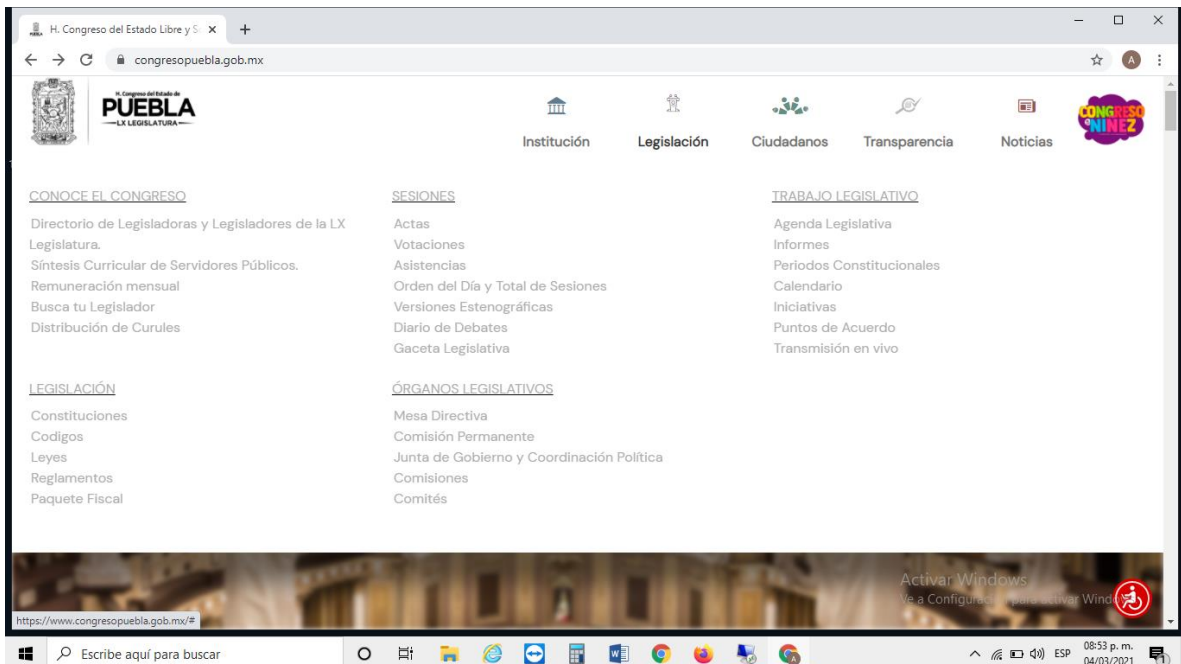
H. Congreso del Estado Libre y S ×
+
congresopuebla.gob.mx

H. Congreso del Estado de
PUEBLA
LX LEGISLATURA

Institución
Legislación
Ciudadanos
Transparencia
Noticias

CONGRESO NIÑEZ

CONOCE EL CONGRESO
Directorio de Legisladoras y Legisladores de la LX Legislatura.
Síntesis Curricular de Servidores Públicos.
Remuneración mensual
Busca tu Legislador
Distribución de Curules

SESIONES
Actas
Votaciones
Asistencias
Orden del Día y Total de Sesiones
Versiones Estenográficas
Diario de Debates
Gaceta Legislativa

TRABAJO LEGISLATIVO
Agenda Legislativa
Informes
Periodos Constitucionales
Calendario
Iniciativas
Puntos de Acuerdo
Transmisión en vivo

LEGISLACIÓN
Constituciones
Codigos
Leyes
Reglamentos
Paquete Fiscal

ÓRGANOS LEGISLATIVOS
Mesa Directiva
Comisión Permanente
Junta de Gobierno y Coordinación Política
Comisiones
Comités

Activar Windows
Ve a Configuración para activar Windows.

https://www.congresopuebla.gob.mx/#

Escribe aquí para buscar
ESP
08:53 p. m.
04/03/2021